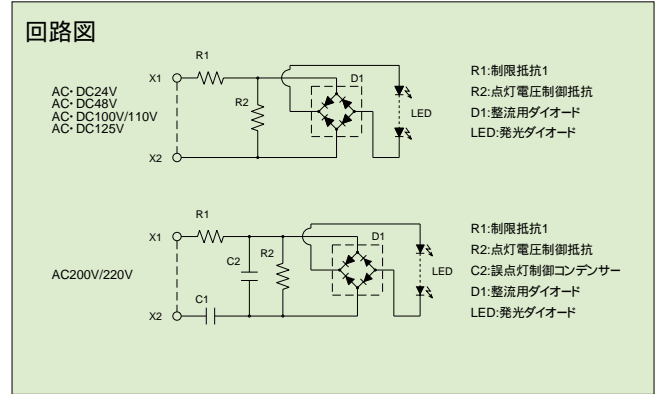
回路図

R1

X1

AC･DC24V
AC･DC48V
AC･DC100V/110V
AC･DC125V

R2

D1

LED

X2

R1:制限抵抗1
R2:点灯電圧制御抵抗
D1:整流用ダイオード
LED:発光ダイオード

R1

X1

AC200V/220V

C2

R2

D1

LED

C1

X2

R1:制限抵抗1
R2:点灯電圧制御抵抗
C2:誤点灯制御コンデンサー
D1:整流用ダイオード
LED:発光ダイオード